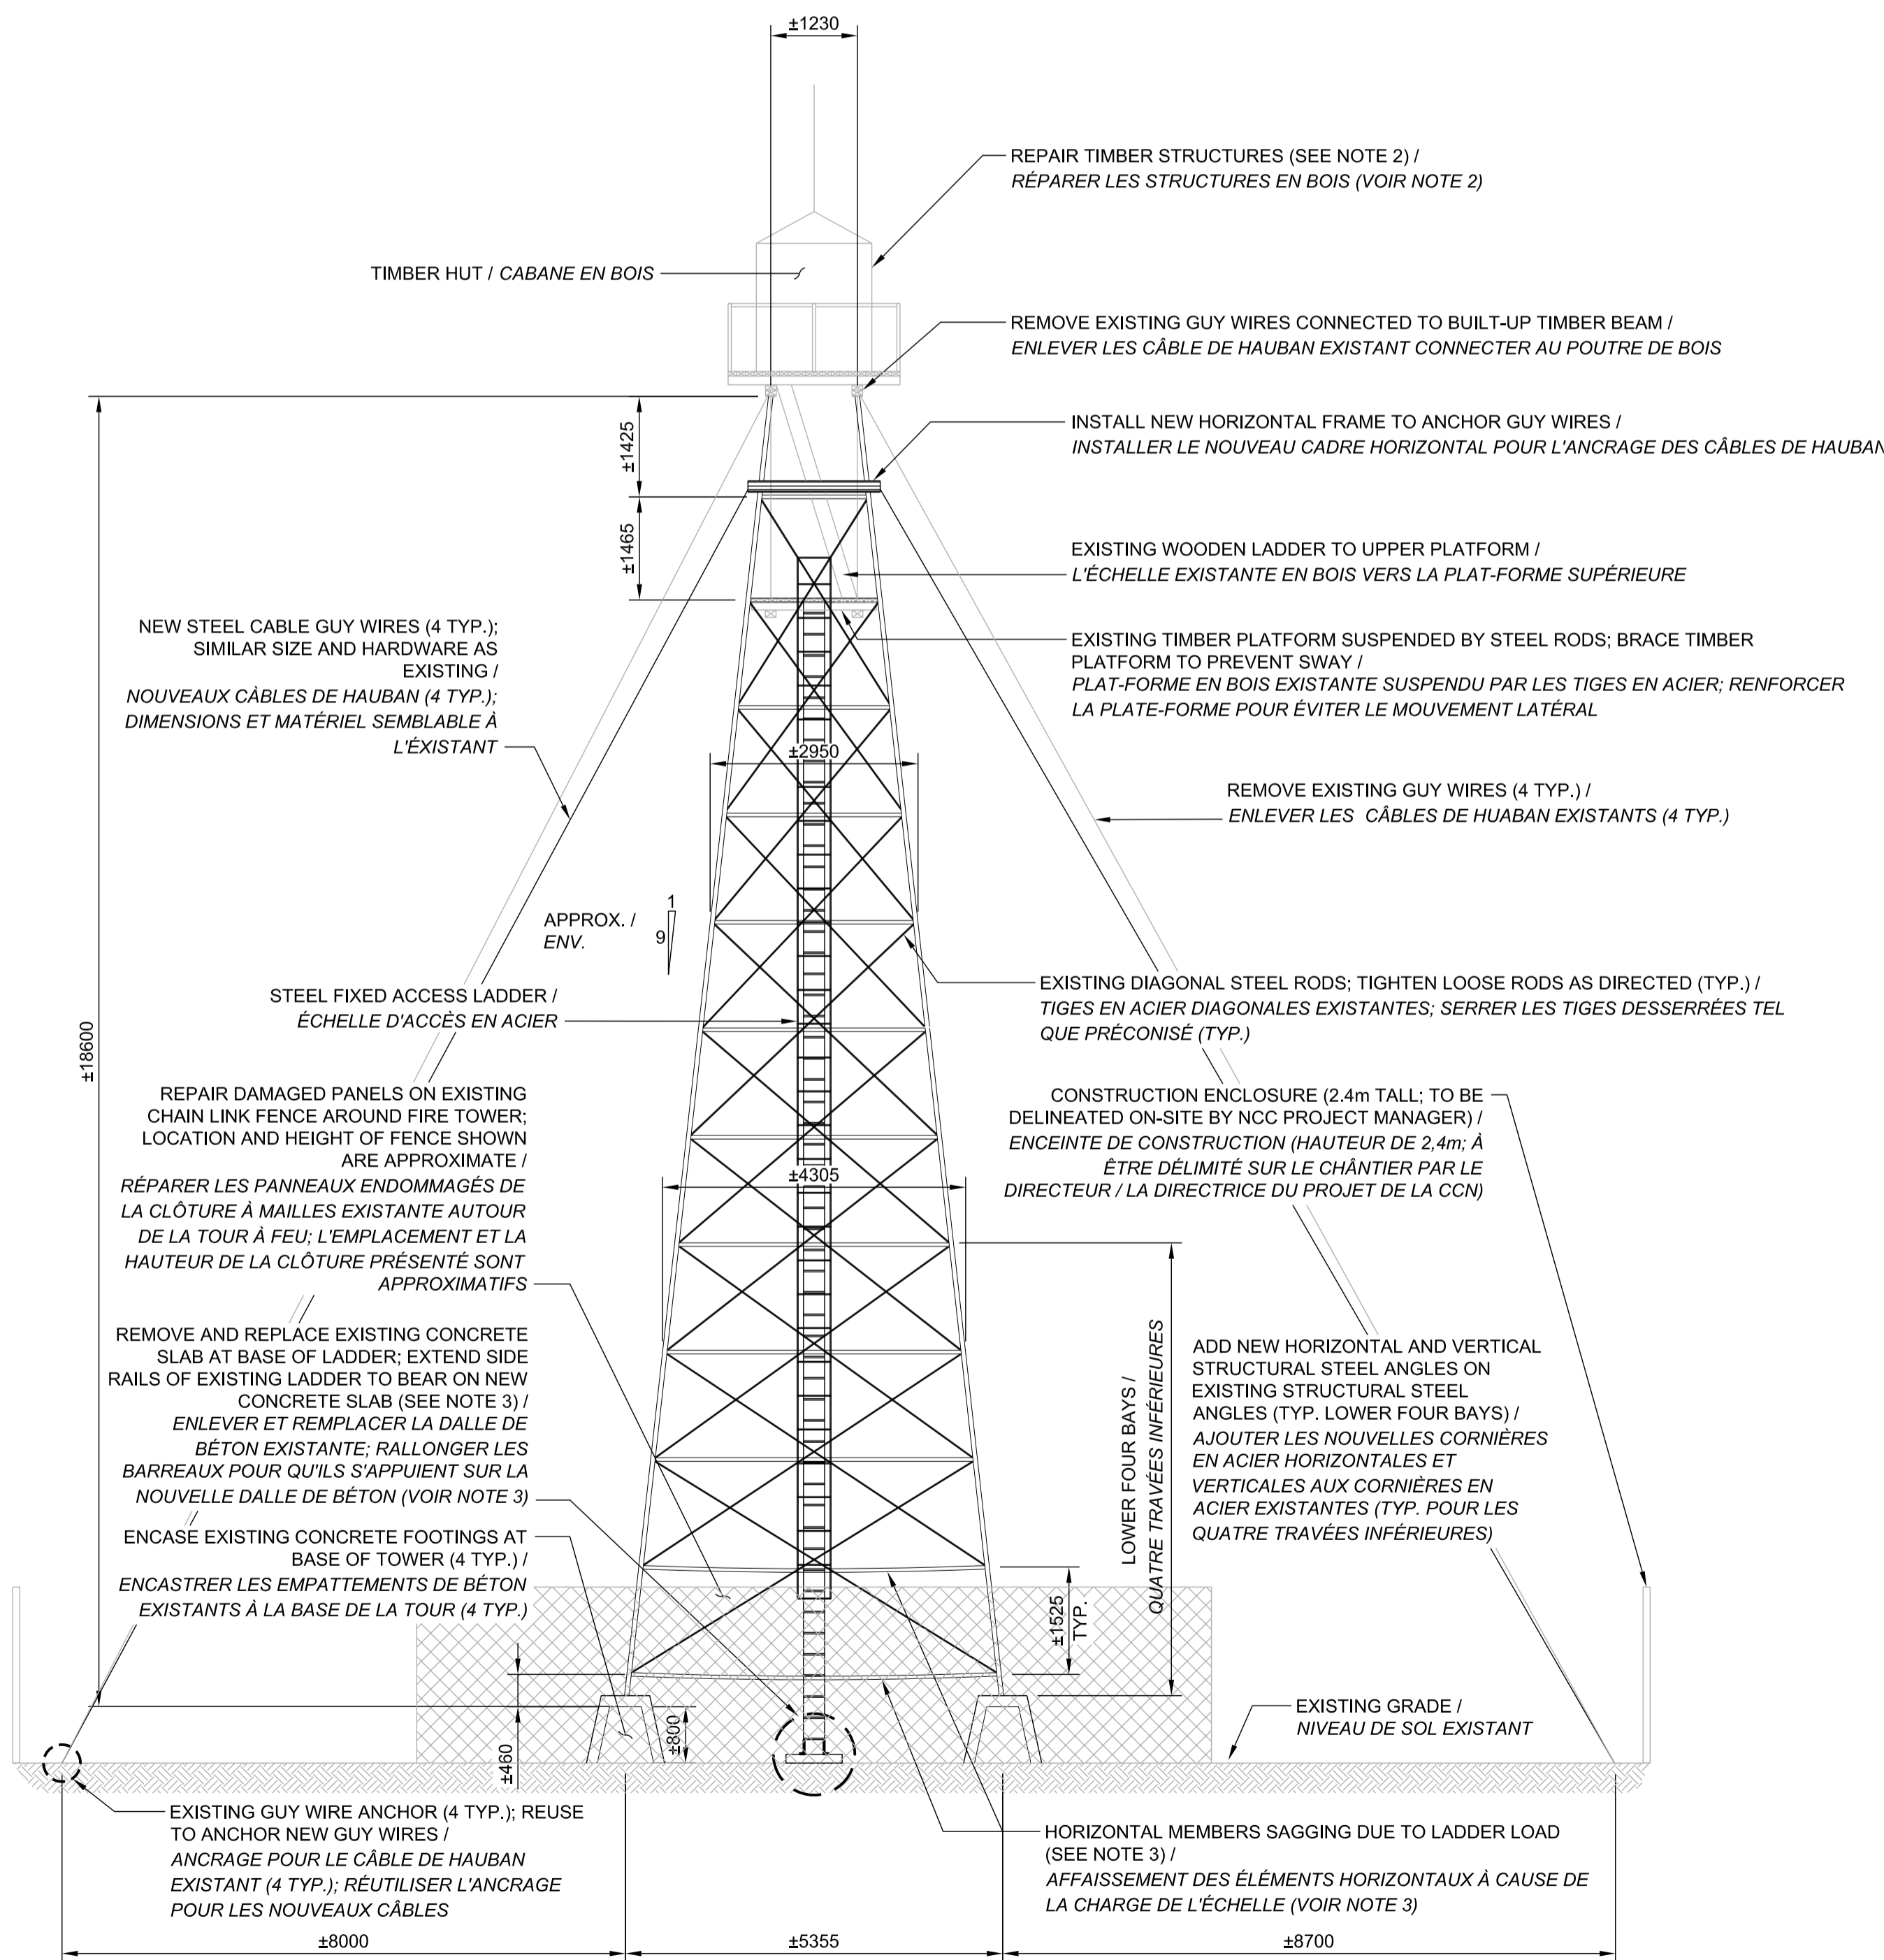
±1230

REPAIR TIMBER STRUCTURES (SEE NOTE 2) /
RÉPARER LES STRUCTURES EN BOIS (VOIR NOTE 2)

TIMBER HUT / CABANE EN BOIS

REMOVE EXISTING GUY WIRES CONNECTED TO BUILT-UP TIMBER BEAM /
ENLEVER LES CÂBLE DE HAUBAN EXISTANT CONNECTER AU POUTRE DE BOIS

INSTALL NEW HORIZONTAL FRAME TO ANCHOR GUY WIRES /
INSTALLER LE NOUVEAU CADRE HORIZONTAL POUR L'ANCRAGE DES CÂBLES DE HAUBAN

±1425

±1465

EXISTING WOODEN LADDER TO UPPER PLATFORM /
L'ÉCHELLE EXISTANTE EN BOIS VERS LA PLAT-FORME SUPÉRIEURE

NEW STEEL CABLE GUY WIRES (4 TYP.); SIMILAR SIZE AND HARDWARE AS EXISTING /
NOUVEAUX CÀBLES DE HAUBAN (4 TYP.); DIMENSIONS ET MATÉRIEL SEMBLABLE À L'ÉXISTANT

EXISTING TIMBER PLATFORM SUSPENDED BY STEEL RODS; BRACE TIMBER PLATFORM TO PREVENT SWAY /
PLAT-FORME EN BOIS EXISTANTE SUSPENDU PAR LES TIGES EN ACIER; RENFORCER LA PLATE-FORME POUR ÉVITER LE MOUVEMENT LATÉRAL

±2950

REMOVE EXISTING GUY WIRES (4 TYP.) /
ENLEVER LES CÂBLES DE HUABAN EXISTANTS (4 TYP.)

APPROX. /
ENV.

1
9

EXISTING DIAGONAL STEEL RODS; TIGHTEN LOOSE RODS AS DIRECTED (TYP.) /
TIGES EN ACIER DIAGONALES EXISTANTES; SERRER LES TIGES DESSERRÉES TEL QUE PRÉCONISÉ (TYP.)

STEEL FIXED ACCESS LADDER /
ÉCHELLE D'ACCÈS EN ACIER

±18600

REPAIR DAMAGED PANELS ON EXISTING CHAIN LINK FENCE AROUND FIRE TOWER; LOCATION AND HEIGHT OF FENCE SHOWN ARE APPROXIMATE /
RÉPARER LES PANNEAUX ENDOMMAGÉS DE LA CLÔTURE À MAILLES EXISTANTE AUTOUR DE LA TOUR À FEU; L'EMPLACEMENT ET LA HAUTEUR DE LA CLÔTURE PRÉSENTÉ SONT APPROXIMATIFS

CONSTRUCTION ENCLOSURE (2.4m TALL; TO BE DELINEATED ON-SITE BY NCC PROJECT MANAGER) /
ENCEINTE DE CONSTRUCTION (HAUTEUR DE 2,4m; À ÊTRE DÉLIMITÉ SUR LE CHÂNTIER PAR LE DIRECTEUR / LA DIRECTRICE DU PROJET DE LA CCN)

±4305

REMOVE AND REPLACE EXISTING CONCRETE SLAB AT BASE OF LADDER; EXTEND SIDE RAILS OF EXISTING LADDER TO BEAR ON NEW CONCRETE SLAB (SEE NOTE 3) /
ENLEVER ET REMPLACER LA DALLE DE BÉTON EXISTANTE; RALLONGER LES BARREAUX POUR QU'ILS S'APPUIENT SUR LA NOUVELLE DALLE DE BÉTON (VOIR NOTE 3)

LOWER FOUR BAYS /
QUATRE TRAVÉES INFÉRIEURES

ADD NEW HORIZONTAL AND VERTICAL STRUCTURAL STEEL ANGLES ON EXISTING STRUCTURAL STEEL ANGLES (TYP. LOWER FOUR BAYS) /
AJOUTER LES NOUVELLES CORNIÈRES EN ACIER HORIZONTALES ET VERTICALES AUX CORNIÈRES EN ACIER EXISTANTES (TYP. POUR LES QUATRE TRAVÉES INFÉRIEURES)

ENCASE EXISTING CONCRETE FOOTINGS AT BASE OF TOWER (4 TYP.) /
ENCASTRER LES EMPATTEMENTS DE BÉTON EXISTANTS À LA BASE DE LA TOUR (4 TYP.)

±1525
TYP.

EXISTING GRADE /
NIVEAU DE SOL EXISTANT

±800

±460

EXISTING GUY WIRE ANCHOR (4 TYP.); REUSE TO ANCHOR NEW GUY WIRES /
ANCRAGE POUR LE CÂBLE DE HAUBAN EXISTANT (4 TYP.); RÉUTILISER L'ANCRAGE POUR LES NOUVEAUX CÂBLES

HORIZONTAL MEMBERS SAGGING DUE TO LADDER LOAD (SEE NOTE 3) /
AFFAISSEMENT DES ÉLÉMENTS HORIZONTAUX À CAUSE DE LA CHARGE DE L'ÉCHELLE (VOIR NOTE 3)

±8000

±5355

±8700